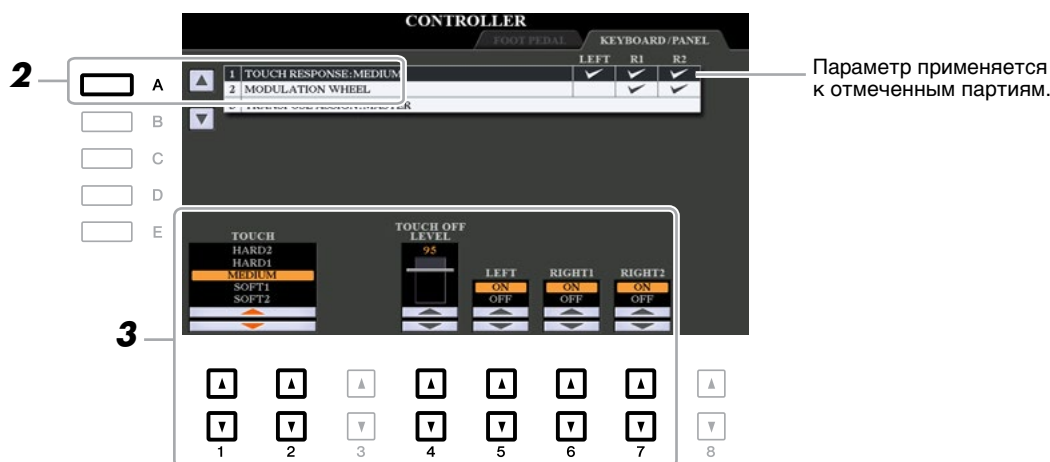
CONTROLLER

FOOT PEDAL KEYBOARD/PANEL

2

A

B

C

D

E

| | | LEFT | R1 | R2 |
|---|---|---|---|---|
| 1 | TOUCH RESPONSE:MEDIUM | ✓ | ✓ | ✓ |
| 2 | MODULATION WHEEL | | ✓ | ✓ |
| 3 | TRANSPOSE ASSIGN:MASTER | | | |

Параметр применяется к отмеченным партиям.

TOUCH
HARD2
HARD1
MEDIUM
SOFT1
SOFT2

TOUCH OFF LEVEL
95

LEFT
ON
OFF

RIGHT1
ON
OFF

RIGHT2
ON
OFF

3

1 2 3 4 5 6 7 8